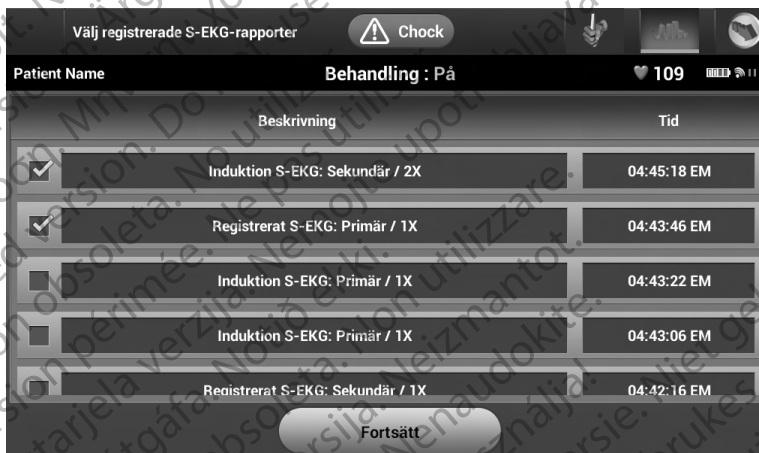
Välj registrerade S-EKG-rapporter

Chock

Patient Name

Behandling : På

109

| | Beskrivning | Tid |
|---|---|---|
| ☑ | Induktion S-EKG: Sekundär / 2X | 04:45:18 EM |
| ☑ | Registrerat S-EKG: Primär / 1X | 04:43:46 EM |
| ☐ | Induktion S-EKG: Primär / 1X | 04:43:22 EM |
| ☐ | Induktion S-EKG: Primär / 1X | 04:43:06 EM |
| ☐ | Registrerat S-EKG: Sekundär / 1X | 04:42:16 EM |

Fortsätt

Verzió. Ne használja. Version périmée. Zastarjela verzija. Nu utilizați. Versione obsoleta. Non utilizzare. Neizmantot. Nenaudokite. Do not use. Versie. Niet gebruiken. Outdated version.